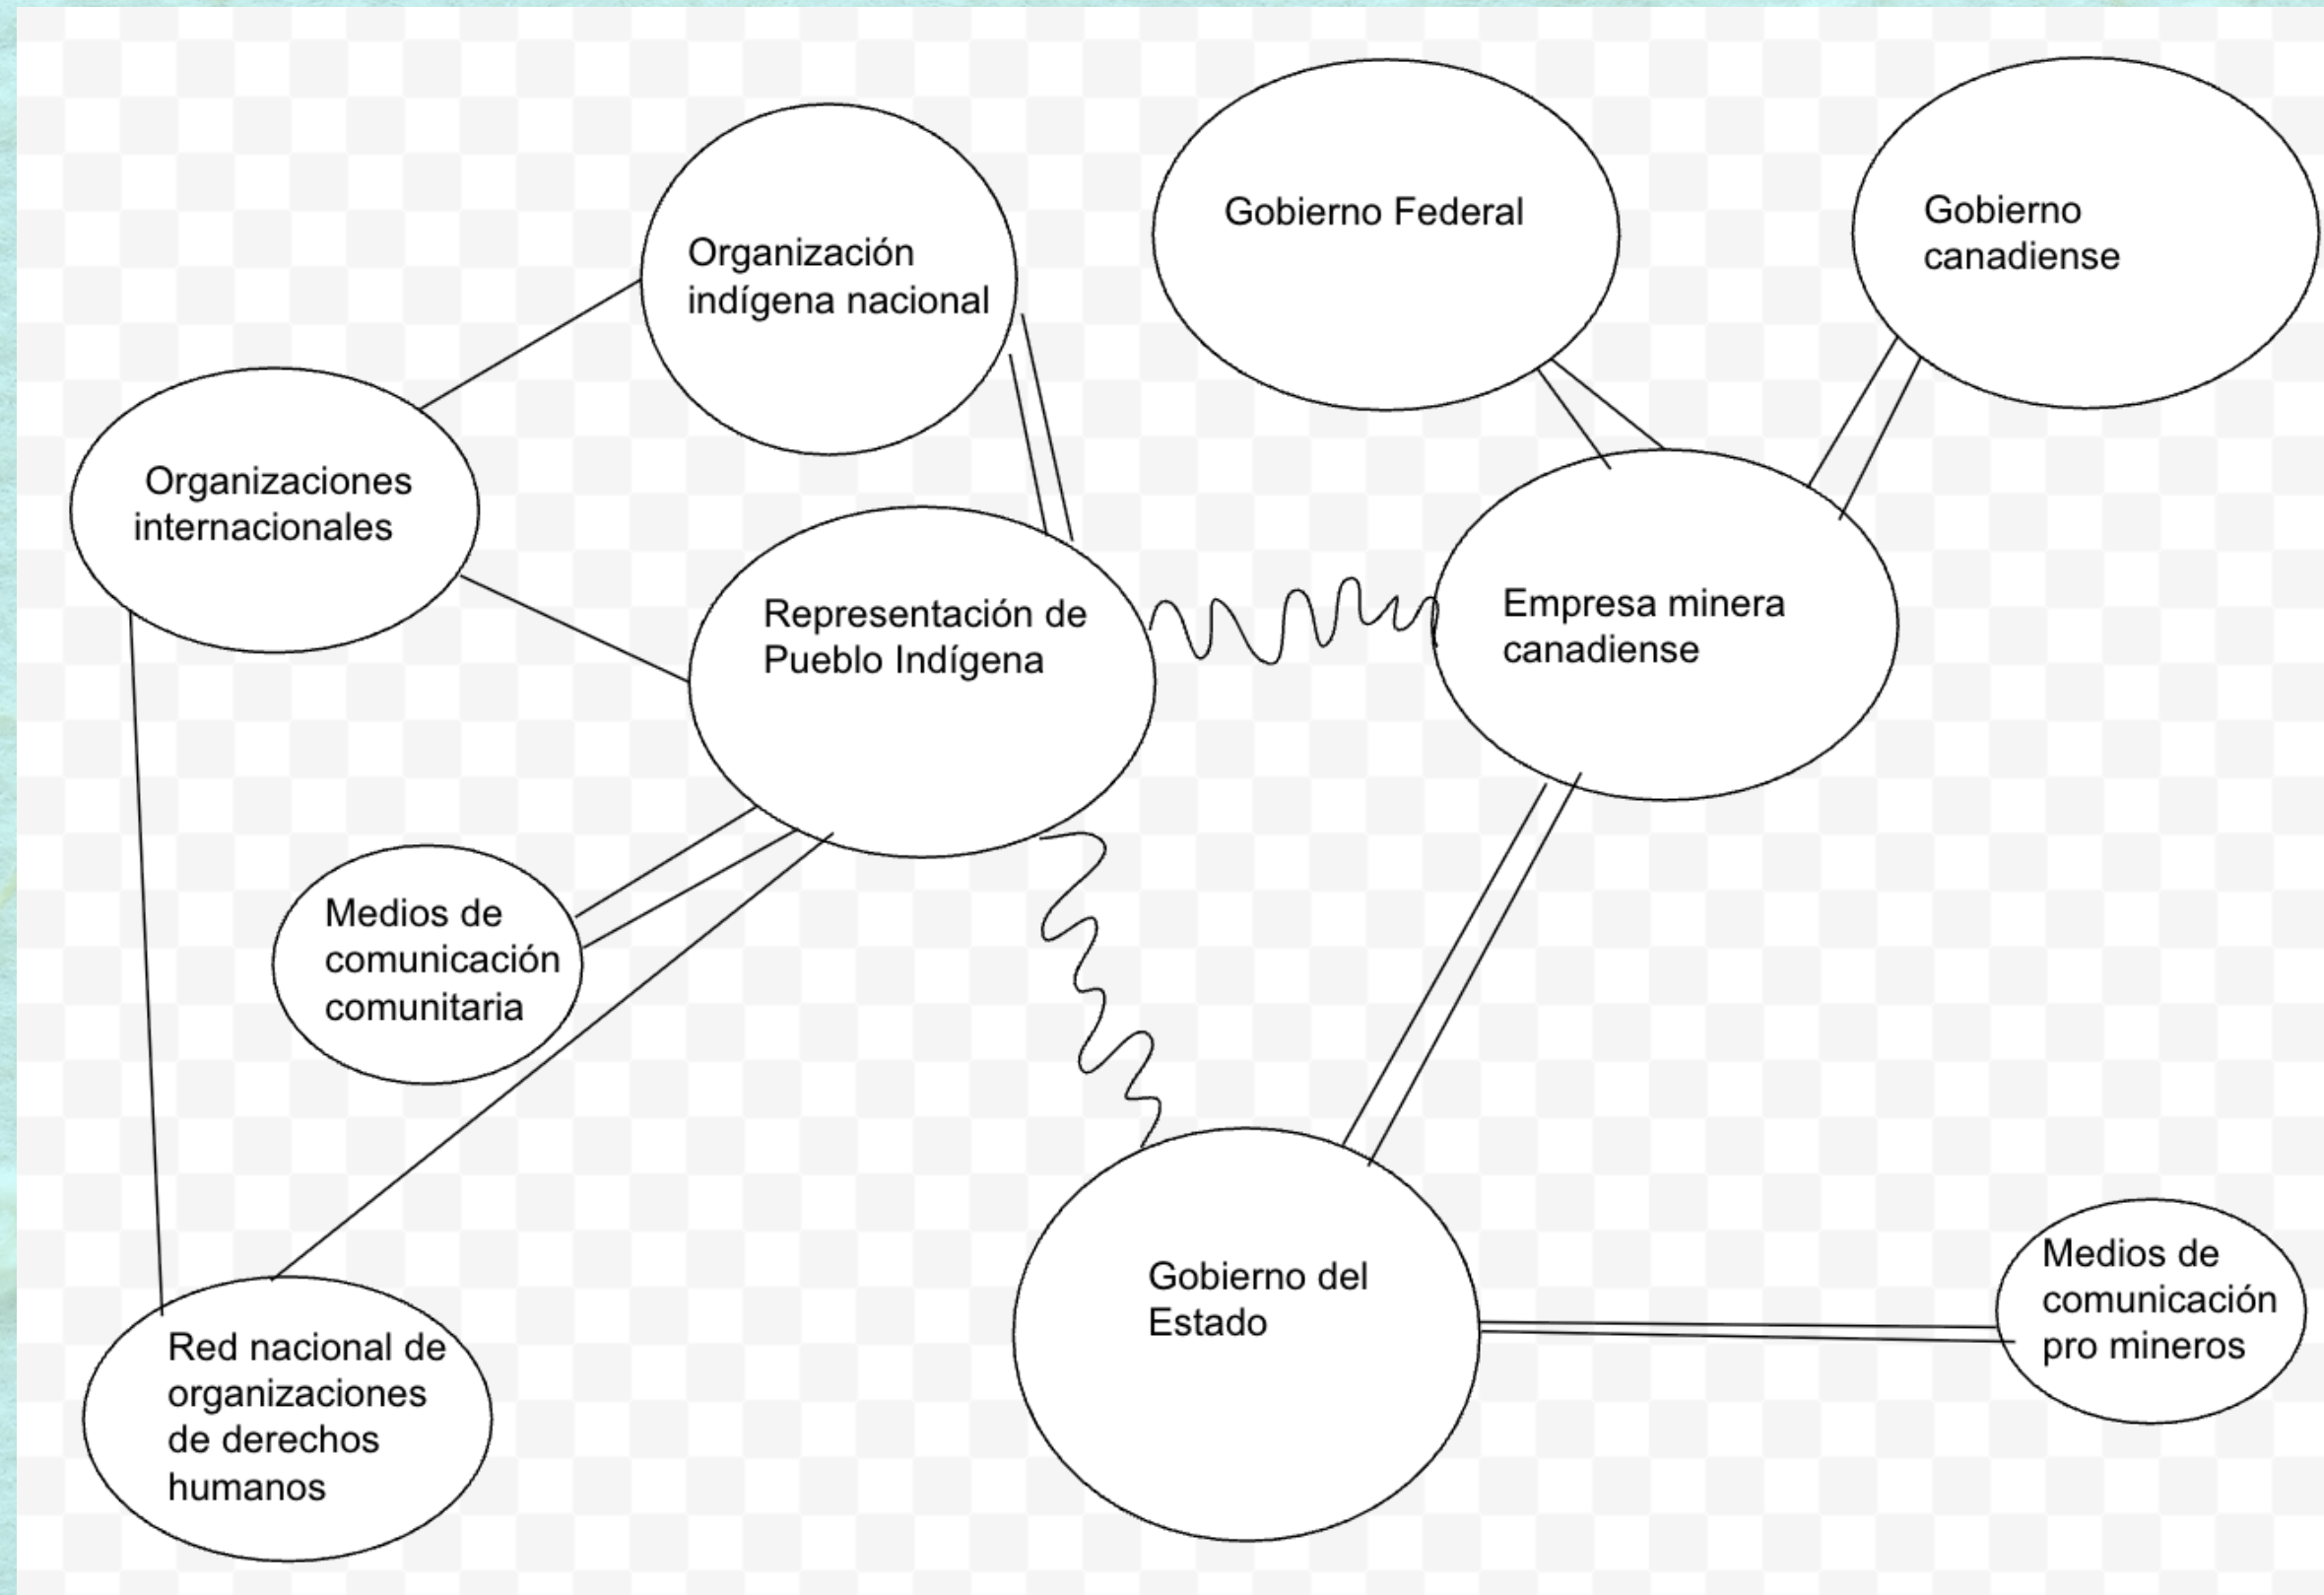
Organización indígena nacional

Gobierno Federal

Gobierno canadiense

Organizaciones internacionales

Representación de Pueblo Indígena

Empresa minera canadiense

Medios de comunicación comunitaria

Gobierno del Estado

Medios de comunicación pro mineros

Red nacional de organizaciones de derechos humanos